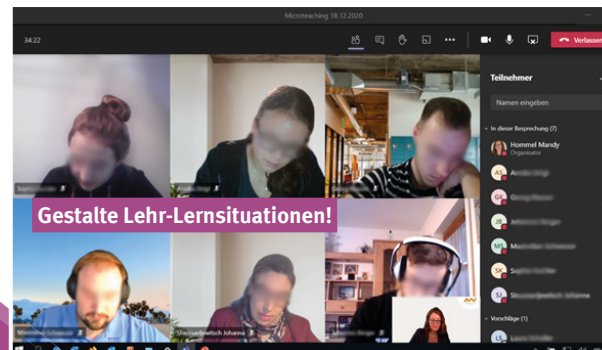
Microteaching 18.12.2020

34:22

Verlassen

Teilnehmer

Namen eingeben

In dieser Besprechung (7)

Hommel Mandy
Organisator

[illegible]

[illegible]

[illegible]

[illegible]

Sophie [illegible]

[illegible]

Gestalte Lehr-Lernsituationen!

Vorschläge (1)

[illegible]

Stanojevitsch Johanna